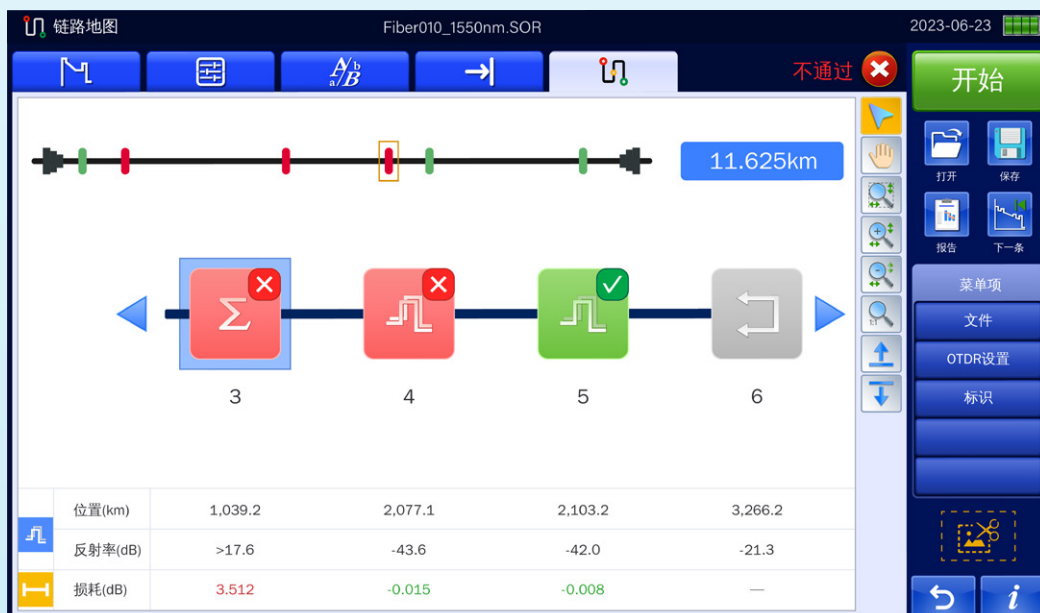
链路地图

Fiber010_1550nm.SOR

2023-06-23

不通过

开始

11.625km

打开

保存

报告

下一条

菜单项

文件

OTDR设置

标识

3

4

5

6

| | | | | |
|---|---|---|---|---|
| 位置(km) | 1,039.2 | 2,077.1 | 2,103.2 | 3,266.2 |
| 反射率(dB) | >17.6 | -43.6 | -42.0 | -21.3 |
| 损耗(dB) | 3.512 | -0.015 | -0.008 | — |